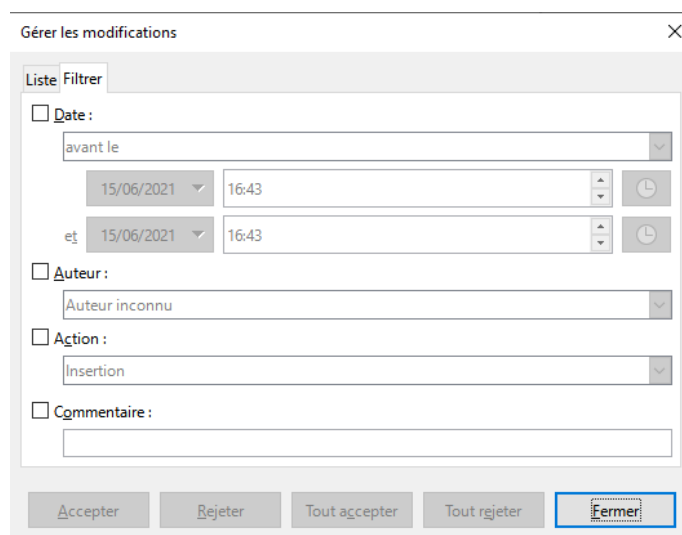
Gérer les modifications

Liste Filtrer

Date :

avant le

15/06/2021 16:43

et 15/06/2021 16:43

Auteur :

Auteur inconnu

Action :

Insertion

Commentaire :

Accepter Rejeter Tout accepter Tout rejeter Fermer